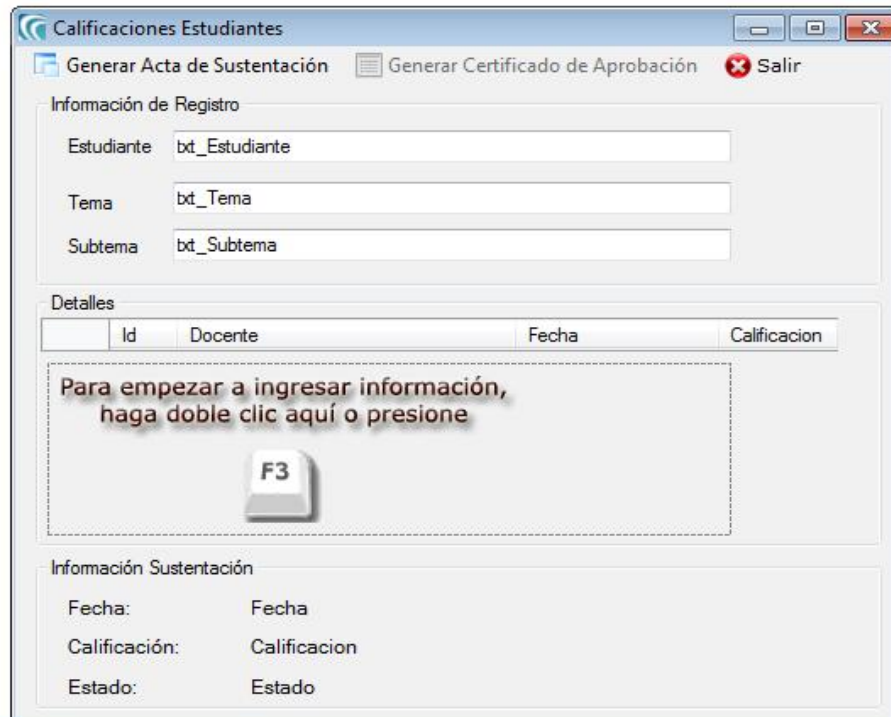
Calificaciones Estudiantes

Generar Acta de Sustentación Generar Certificado de Aprobación Salir

Información de Registro

Estudiante txt_Estudiante

Tema txt_Tema

Subtema txt_Subtema

Detalles

| | Id | Docente | Fecha | Calificacion |
|---|---|---|---|---|

Para empezar a ingresar información, haga doble clic aquí o presione

F3

Información Sustentación

Fecha: Fecha

Calificación: Calificacion

Estado: Estado